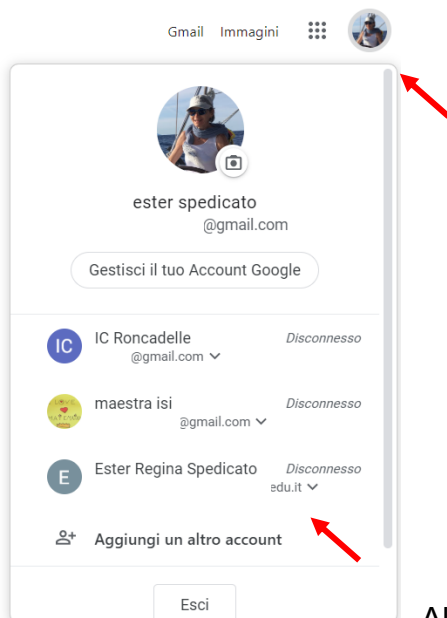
Gmail Immagini

ester spedicato
@gmail.com

Gestisci il tuo Account Google

IC IC Roncadelle
@gmail.com
Disconnesso

maestra isi
@gmail.com
Disconnesso

E Ester Regina Spedicato
edu.it
Disconnesso

Aggiungi un altro account

Esci

Al